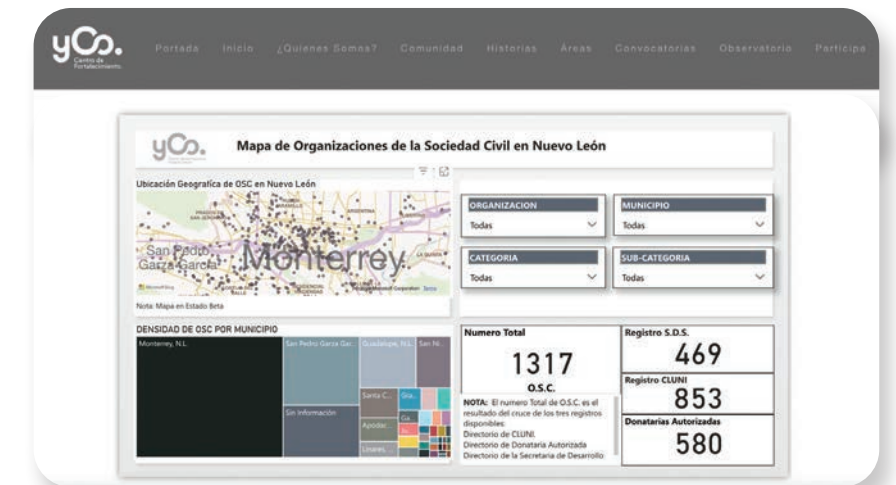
yCo. Centro de Fortalecimiento

Portada Inicio ¿Quienes Somos? Comunidad Historias Áreas Convocatorias Observatorio Participa

yCo.

Mapa de Organizaciones de la Sociedad Civil en Nuevo León

Ubicación Geografica de OSC en Nuevo León

San Pedro Garza Garcí Monterrey

Nota: Mapa en Estado Beta

ORGANIZACION
Todas

MUNICIPIO
Todas

CATEGORIA
Todas

SUB-CATEGORIA
Todas

DENSIDAD DE OSC POR MUNICIPIO

Monterrey, N.L.

San Pedro Garza Gar...

Guadalupe, N.L.

San Ni...

Santa C...

Gra...

Sin Información

Apodac...

Linares...

Numero Total

1317

O.S.C.

NOTA: El numero Total de O.S.C. es el resultado del cruce de los tres registros disponibles:
Directorio de CLUNI.
Directorio de Donataria Autorizada
Directorio de la Secretaria de Desarrollo

Registro S.D.S.
469

Registro CLUNI
853

Donatarias Autorizadas
580